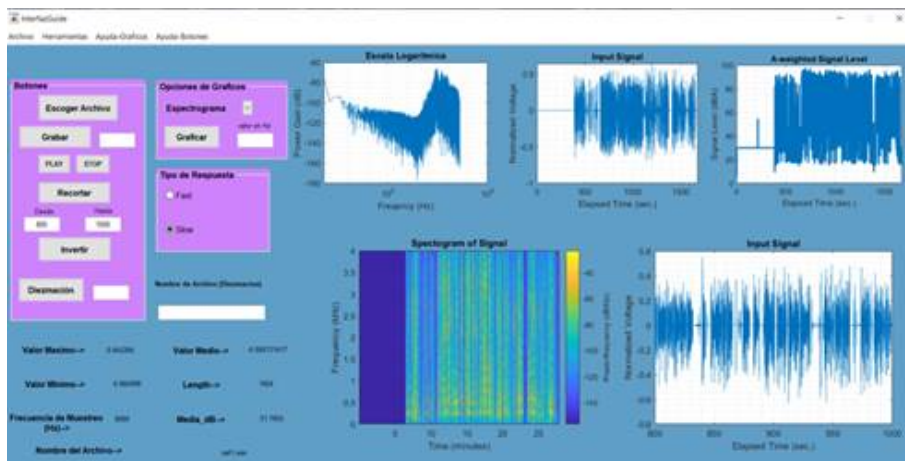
InterfazGuide

Archivo Herramientas Ayuda-Graficos Ayuda-Botones

Botones

Escoger Archivo

Grabar

PLAY STOP

Recortar

Desde Hasta

800 1000

Invertir

Diezmación

Opciones de Graficos

Espectrograma

Graficar

valor en Hz

Tipo de Respuesta

Fast

Slow

Nombre de Archivo (Diezmacion)

Valor Maximo--> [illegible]

Valor Medio--> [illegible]

Valor Minimo--> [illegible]

Length--> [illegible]

Frecuencia de Muestreo (Hz)--> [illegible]

Media_dB--> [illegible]

Nombre del Archivo--> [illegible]

Escala Logaritmica

Power Gain (dB)

Frequency (Hz)

-80 -100 -120 -140 -160

$10^2$ $10^3$

Input Signal

Normalized Voltage

Elapsed Time (sec.)

0.5 0 -0.5

0 500 1000 1500

A-weighted Signal Level

Signal Level (dBA)

Elapsed Time (sec.)

100 80 60 40 20 0

0 500 1000 1500

Spectrogram of Signal

Frequency (kHz)

Time (minutes)

Power/frequency (dB/Hz)

4 3.5 3 2.5 2 1.5 1 0.5

5 10 15 20 25

-40 -60 -80 -100 -120 -140

Input Signal

Normalized Voltage

Elapsed Time (sec.)

0.6 0.4 0.2 0 -0.2 -0.4 -0.6

800 850 900 950 1000